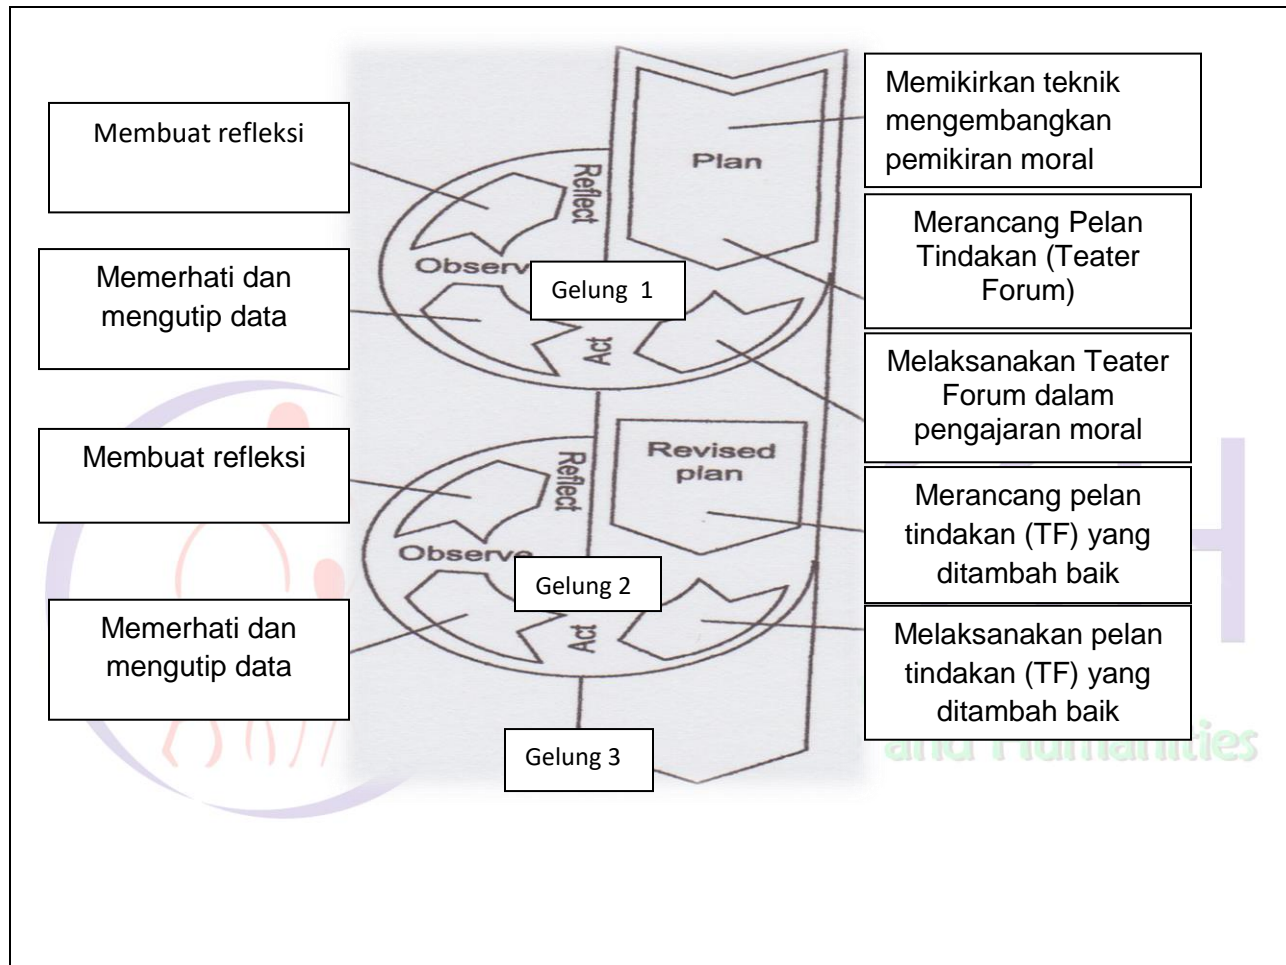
Membuat refleksi

Memikirkan teknik mengembangkan pemikiran moral

Plan

Reflect

Merancang Pelan Tindakan (Teater Forum)

Memerhati dan mengutip data

Observ

Gelung 1

Act

Melaksanakan Teater Forum dalam pengajaran moral

Membuat refleksi

Reflect

Revised plan

Merancang pelan tindakan (TF) yang ditambah baik

Observe

Gelung 2

Memerhati dan mengutip data

Act

Melaksanakan pelan tindakan (TF) yang ditambah baik

Gelung 3

and Humanities